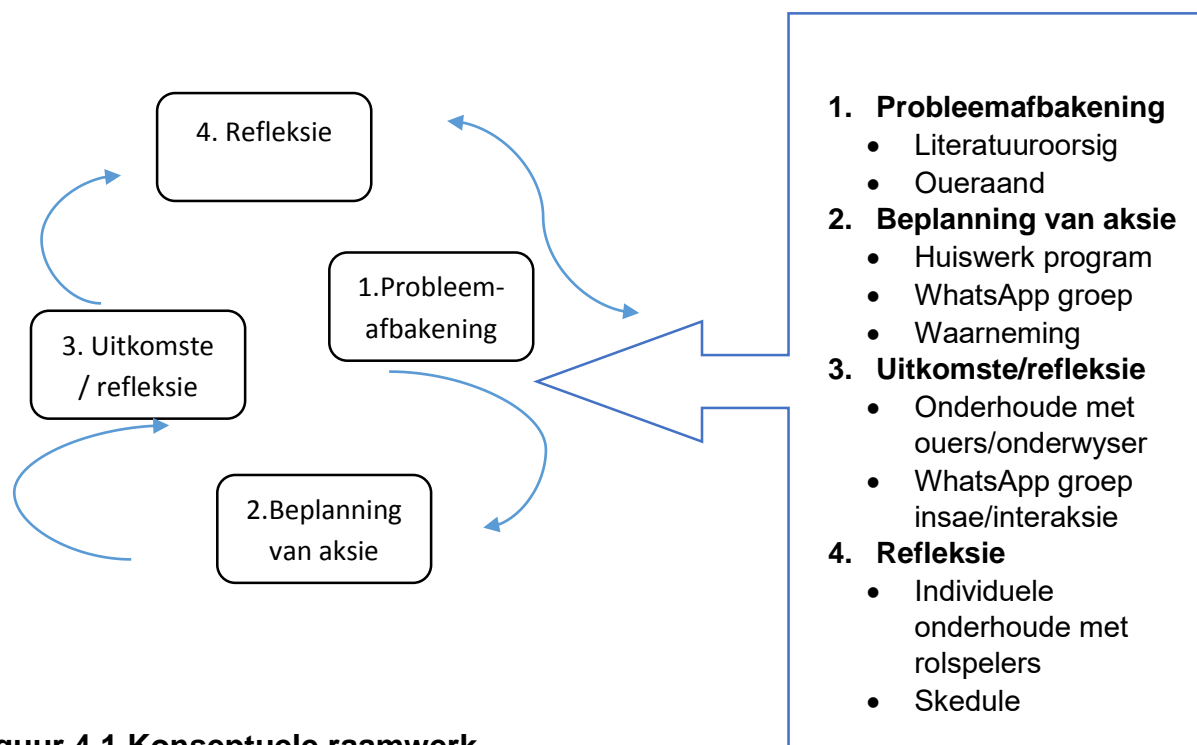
4. Refleksie

1.Probleemafbakening

3. Uitkomste / refleksie

2.Beplanning van aksie

1. **Probleemafbakening**
   - Literatuuroorsig
   - Oueraand
2. **Beplanning van aksie**
   - Huiswerk program
   - WhatsApp groep
   - Waarneming
3. **Uitkomste/refleksie**
   - Onderhoude met ouers/onderwyser
   - WhatsApp groep insae/interaksie
4. **Refleksie**
   - Individuele onderhoude met rolspelers
   - Skedule

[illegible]guur 4.1 Konseptuele raamwerk